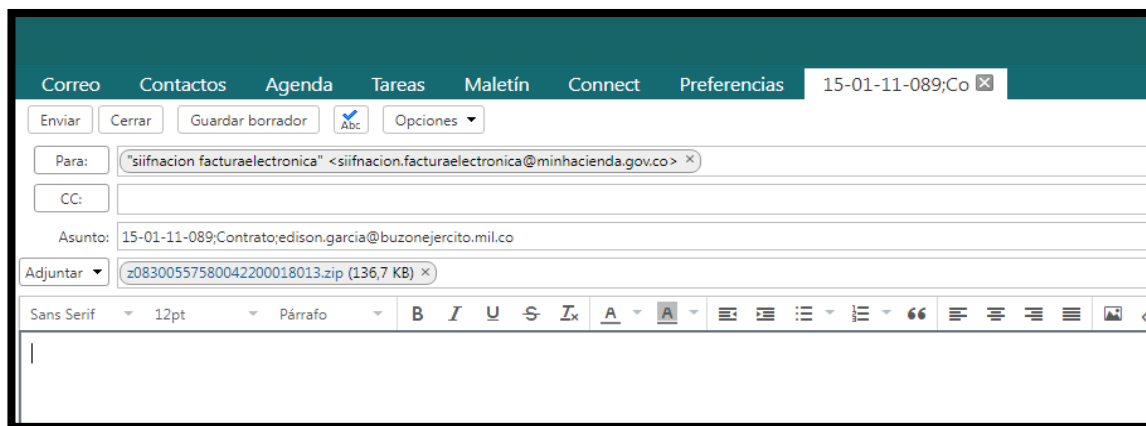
Correo Contactos Agenda Tareas Maletín Connect Preferencias 15-01-11-089;Co ☒

Enviar Cerrar Guardar borrador Abc Opciones

Para: "siifnacion facturaelectronica" <siifnacion.facturaelectronica@minhacienda.gov.co> ×

CC:

Asunto: 15-01-11-089;Contrato;edison.garcia@buzonejercito.mil.co

Adjuntar z083005575800422000018013.zip (136,7 KB) ×

Sans Serif 12pt Párrafo B I U S $T_x$ A A